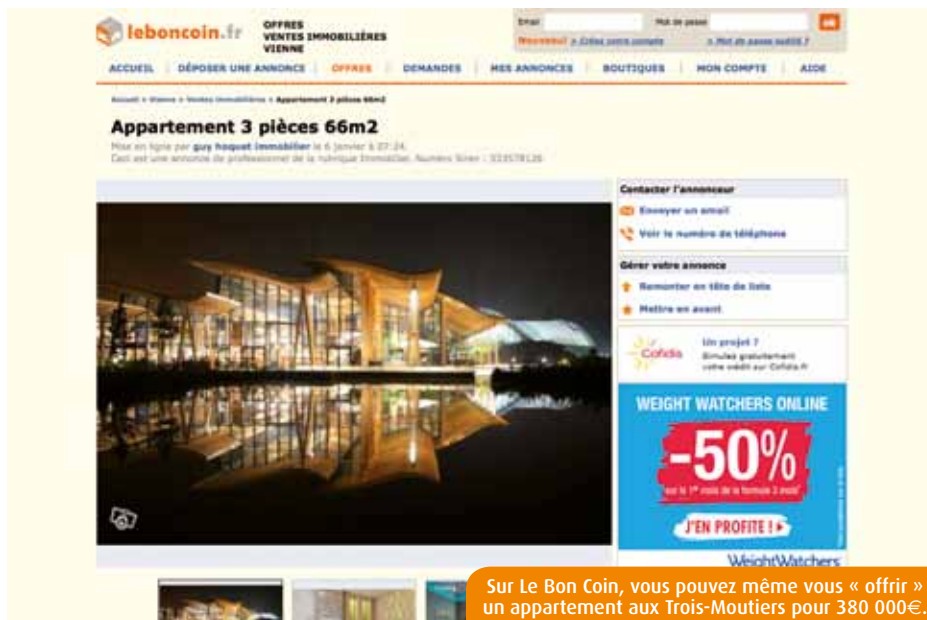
leboncoin.fr

OFFRES
VENTES IMMOBILIÈRES
VIENNE

Email
Mot de passe
ok
Nouveau! » Créez votre compte
» Mot de passe oublié ?

ACCUEIL | DÉPOSER UNE ANNONCE | OFFRES | DEMANDES | MES ANNONCES | BOUTIQUES | MON COMPTE | AIDE

Accueil > Vienne > Ventes immobilières > Appartement 3 pièces 66m2

Appartement 3 pièces 66m2

Mise en ligne par guy hoquet immobilier le 6 janvier à 07:24.
Ceci est une annonce de professionnel de la rubrique Immobilier. Numéro Siren : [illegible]

Contacter l'annonceur
Envoyer un email
Voir le numéro de téléphone

Gérer votre annonce
Remonter en tête de liste
Mettre en avant

Cofidis
Un projet ?
Simulez gratuitement votre crédit sur Cofidis.fr

WEIGHT WATCHERS ONLINE
-50%
sur le 1er mois de la formule 3 mois!
J'EN PROFITE !
WeightWatchers

Sur Le Bon Coin, vous pouvez même vous « offrir » un appartement aux Trois-Moutiers pour 380 000€.